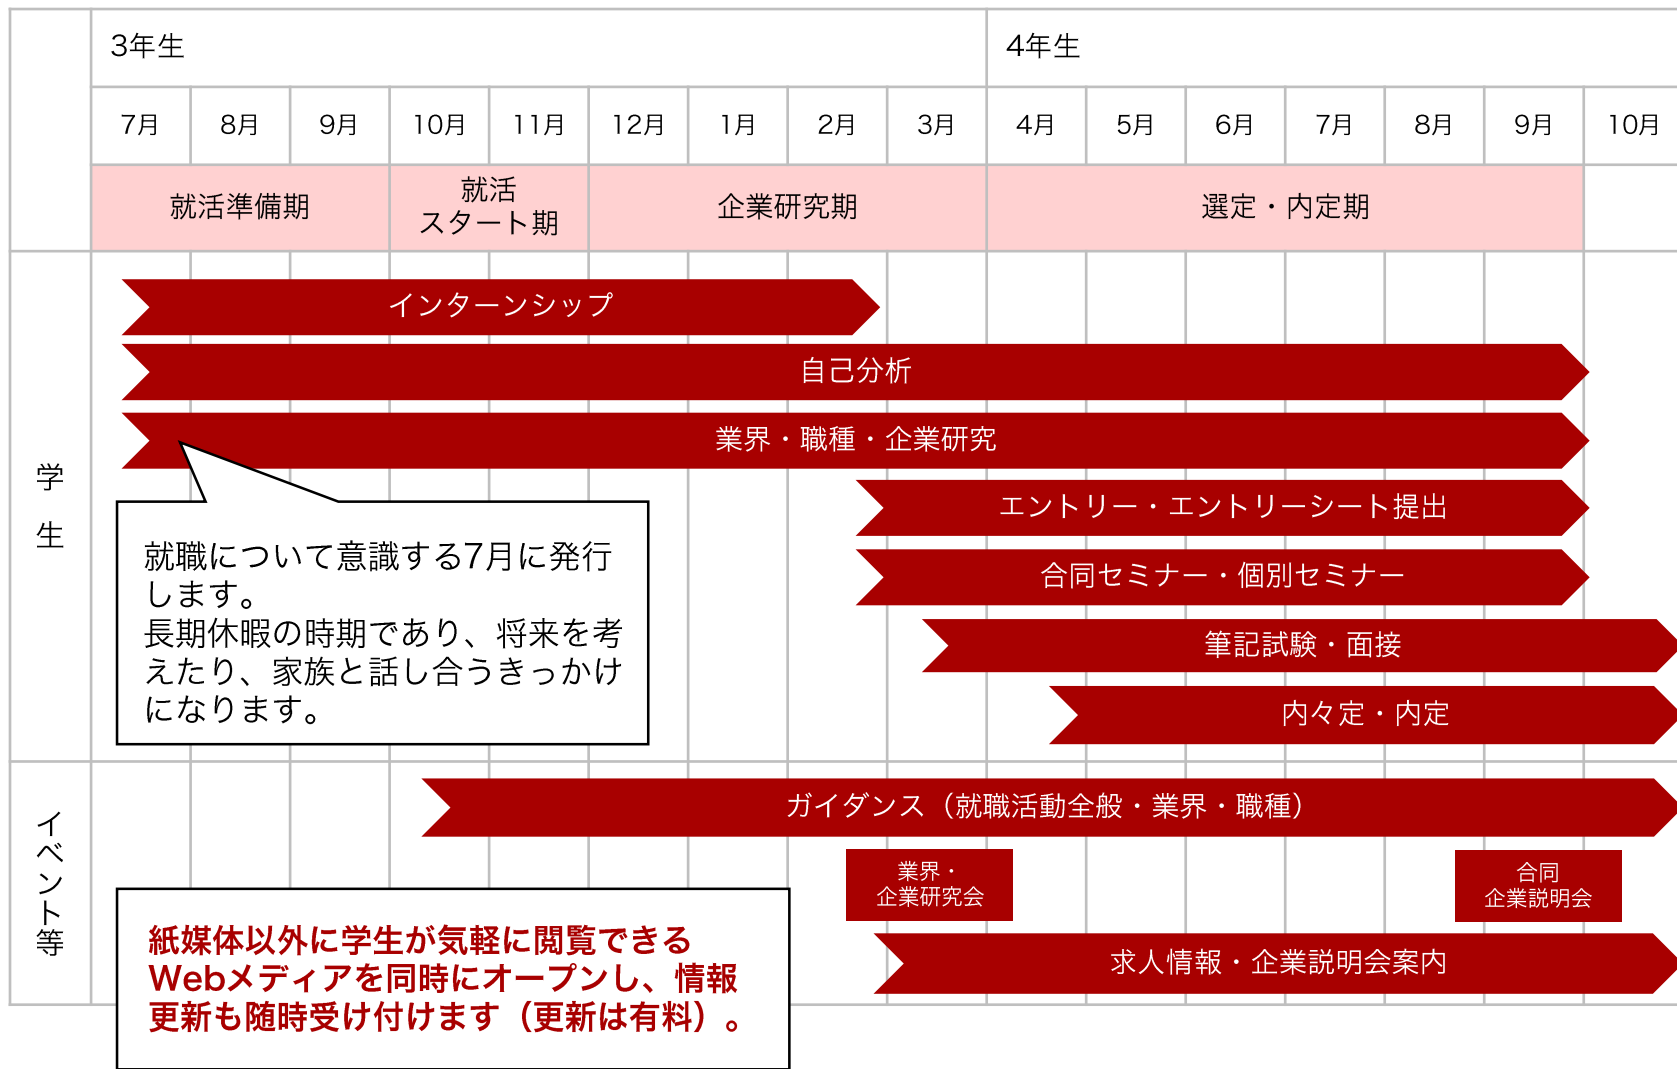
| | 3年生 | | | | | | | | | 4年生 | | | | | | |
|---|---|---|---|---|---|---|---|---|---|---|---|---|---|---|---|---|
| | 7月 | 8月 | 9月 | 10月 | 11月 | 12月 | 1月 | 2月 | 3月 | 4月 | 5月 | 6月 | 7月 | 8月 | 9月 | 10月 |
| | 就活準備期 | | | 就活スタート期 | | 企業研究期 | | | | 選定・内定期 | | | | | | |

学生

インターンシップ

自己分析

業界・職種・企業研究

エントリー・エントリーシート提出

合同セミナー・個別セミナー

筆記試験・面接

内々定・内定

就職について意識する7月に発行します。
長期休暇の時期であり、将来を考えたり、家族と話し合うきっかけになります。

イベント等

ガイダンス（就職活動全般・業界・職種）

業界・企業研究会

合同企業説明会

求人情報・企業説明会案内

紙媒体以外に学生が気軽に閲覧できるWebメディアを同時にオープンし、情報更新も随時受け付けます（更新は有料）。